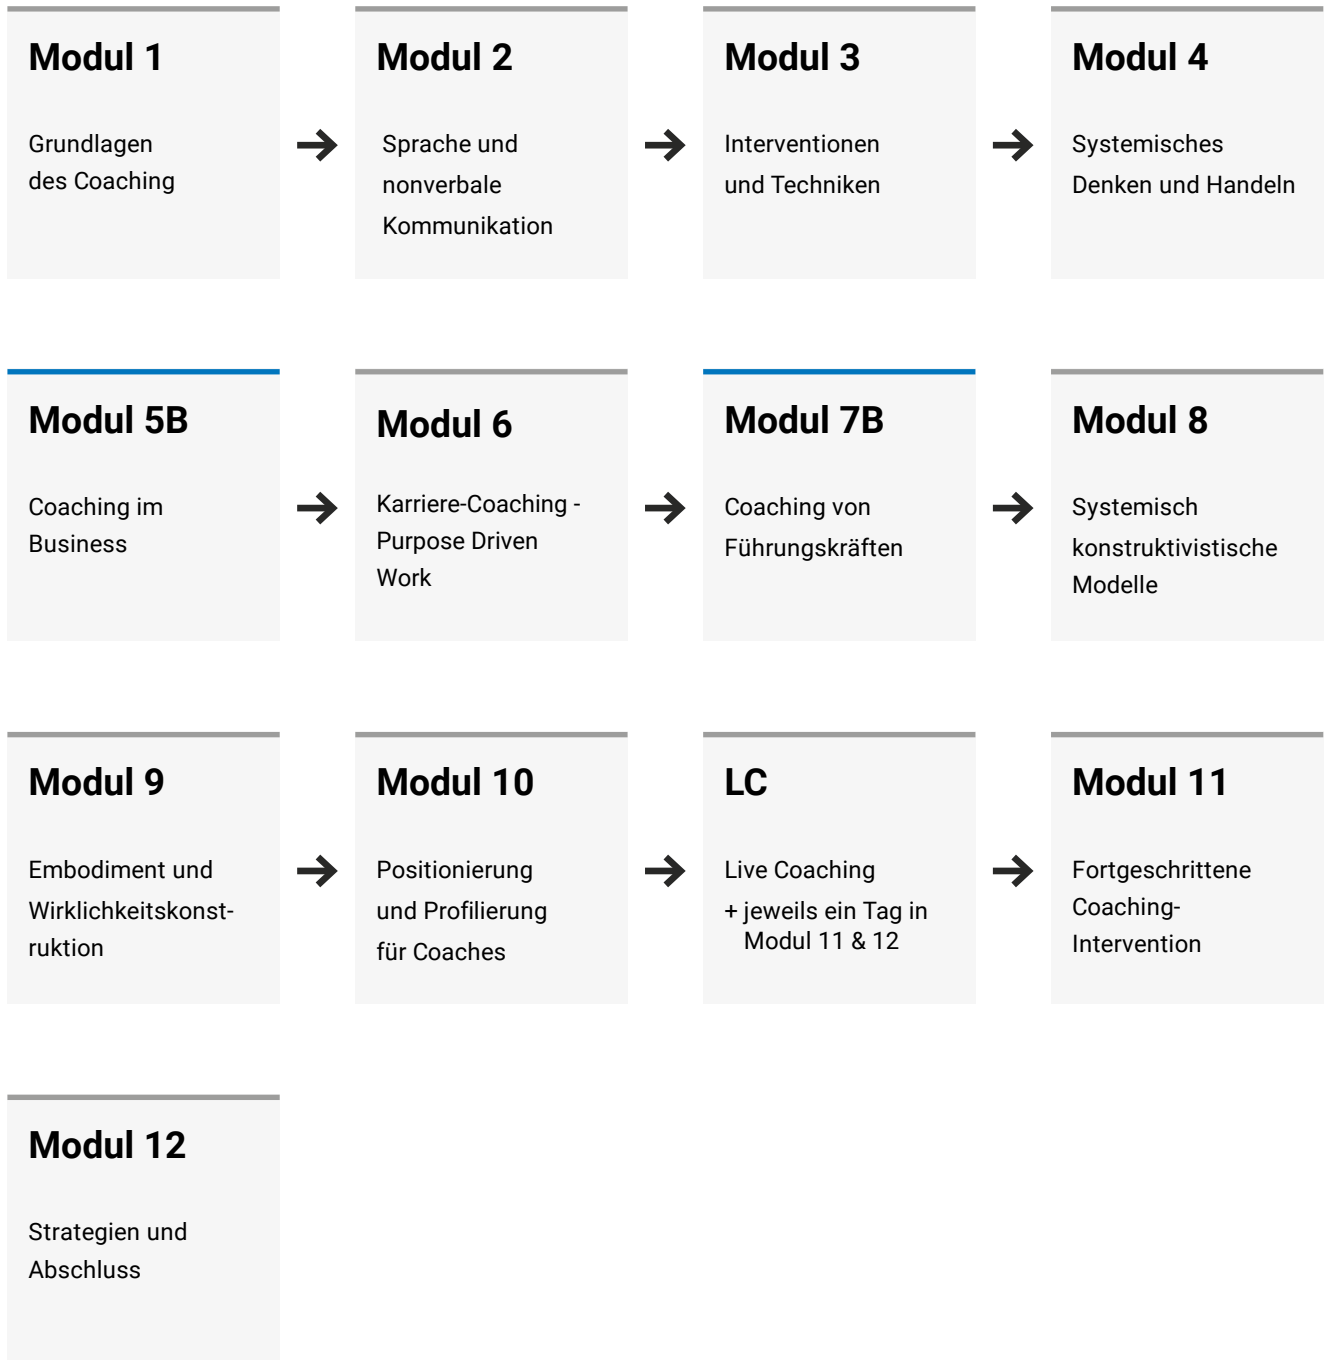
Modul 1

Grundlagen des Coaching

Modul 2

Sprache und nonverbale Kommunikation

Modul 3

Interventionen und Techniken

Modul 4

Systemisches Denken und Handeln

Modul 5B

Coaching im Business

Modul 6

Karriere-Coaching - Purpose Driven Work

Modul 7B

Coaching von Führungskräften

Modul 8

Systemisch konstruktivistische Modelle

Modul 9

Embodiment und Wirklichkeitskonst-ruktion

Modul 10

Positionierung und Profilierung für Coaches

LC

Live Coaching
+ jeweils ein Tag in Modul 11 & 12

Modul 11

Fortgeschrittene Coaching-Intervention

Modul 12

Strategien und Abschluss